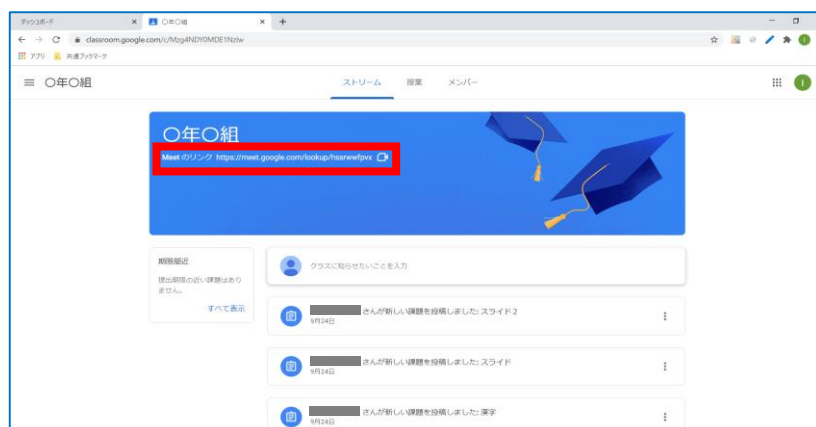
ダッシュボード
○年○組
classroom.google.com/c/Mzg4NDY0MDE1Nzlw
アプリ 共通ブックマーク
○年○組
ストリーム 授業 メンバー
○年○組
Meet のリンク https://meet.google.com/lookup/hssrwwfpvx
期限間近
提出期限の近い課題はありません。
すべて表示
クラスに知らせたいことを入力
さんが新しい課題を投稿しました: スライド2
9月24日
さんが新しい課題を投稿しました: スライド
9月24日
さんが新しい課題を投稿しました: 漢字
9月24日